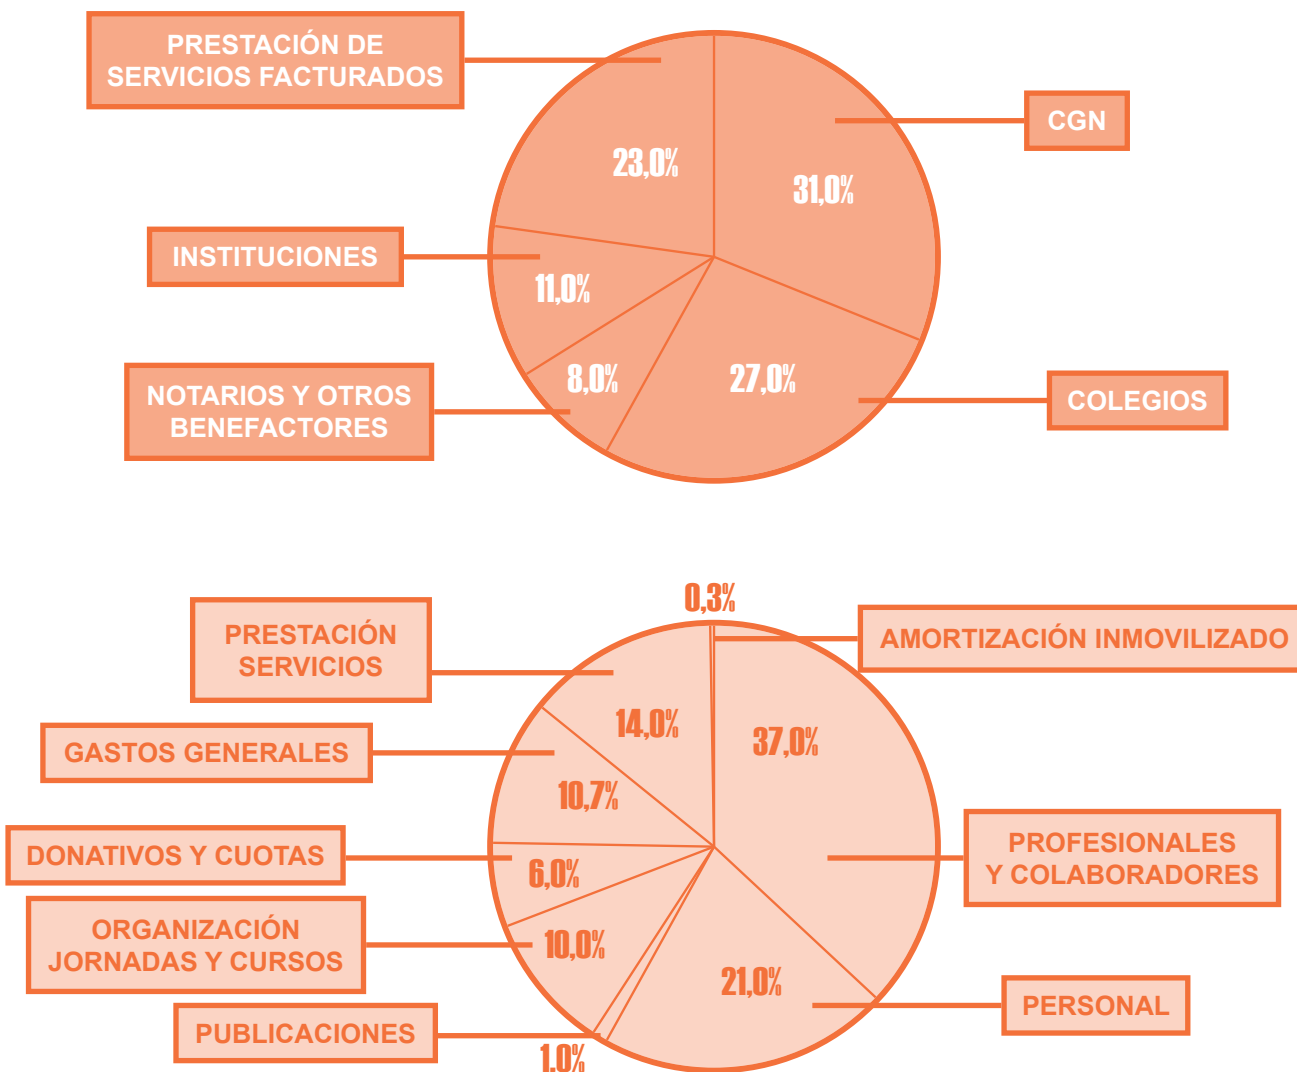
PRESTACIÓN DE SERVICIOS FACTURADOS

CGN

23,0%

31,0%

INSTITUCIONES

11,0%

8,0%

27,0%

NOTARIOS Y OTROS BENEFACTORES

COLEGIOS

0,3%

PRESTACIÓN SERVICIOS

AMORTIZACIÓN INMOVILIZADO

14,0%

37,0%

GASTOS GENERALES

10,7%

PROFESIONALES Y COLABORADORES

DONATIVOS Y CUOTAS

6,0%

ORGANIZACIÓN JORNADAS Y CURSOS

10,0%

21,0%

PERSONAL

PUBLICACIONES

1,0%